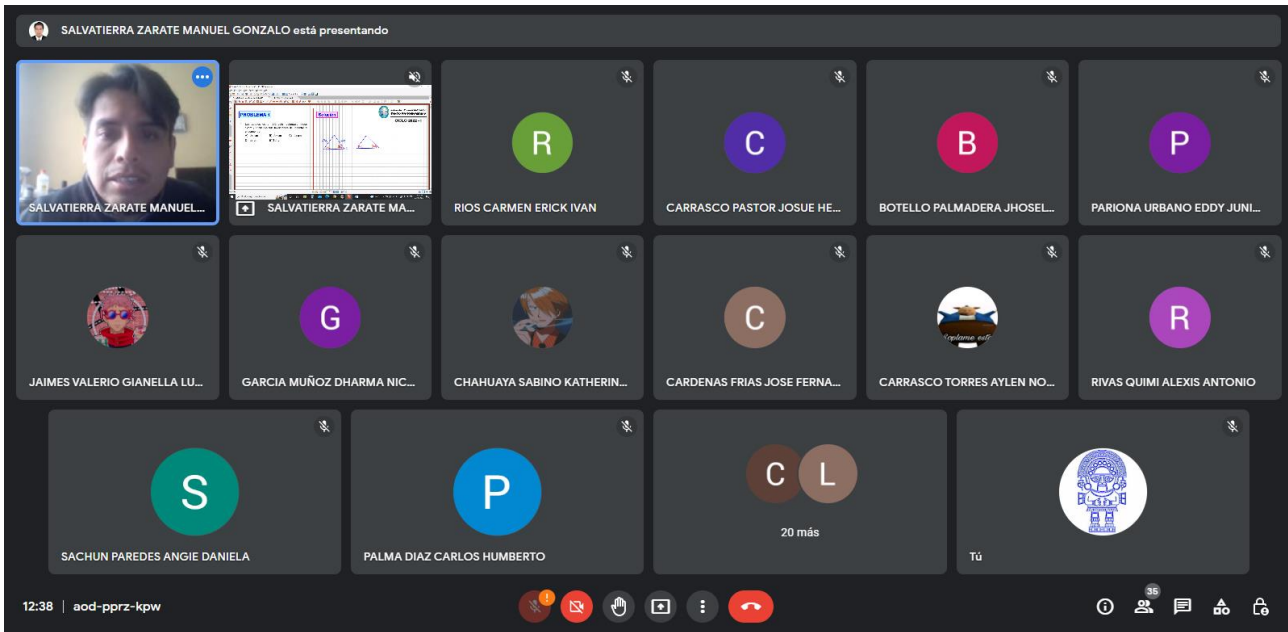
SALVATIERRA ZARATE MANUEL GONZALO está presentando

SALVATIERRA ZARATE MANUEL...

SALVATIERRA ZARATE MA...

R
RIOS CARMEN ERICK IVAN

C
CARRASCO PASTOR JOSUE HE...

B
BOTELLO PALMADERA JHOSEL...

P
PARIONA URBANO EDDY JUNI...

JAIMES VALERIO GIANELLA LU...

G
GARCIA MUÑOZ DHARMA NIC...

CHAHUAYA SABINO KATHERIN...

C
CARDENAS FRIAS JOSE FERNA...

CARRASCO TORRES AYLEN NO...

R
RIVAS QUIMI ALEXIS ANTONIO

S
SACHUN PAREDES ANGIE DANIELA

P
PALMA DIAZ CARLOS HUMBERTO

C L
20 más

Tú

12:38 | aod-pprz-kpw

35